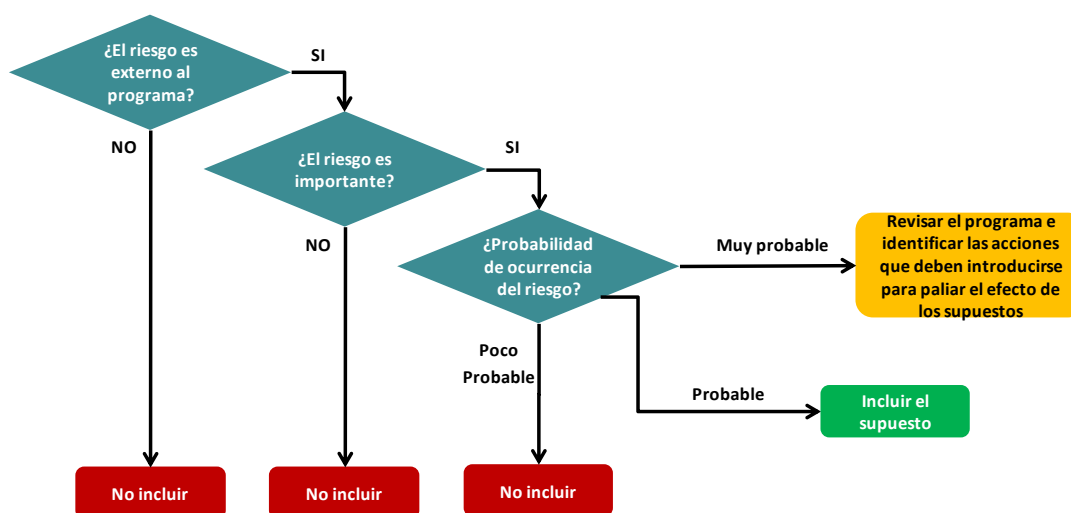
¿El riesgo es externo al programa?

SI

NO

¿El riesgo es importante?

SI

NO

¿Probabilidad de ocurrencia del riesgo?

Muy probable

Revisar el programa e identificar las acciones que deben introducirse para paliar el efecto de los supuestos

Poco Probable

Probable

Incluir el supuesto

No incluir

No incluir

No incluir